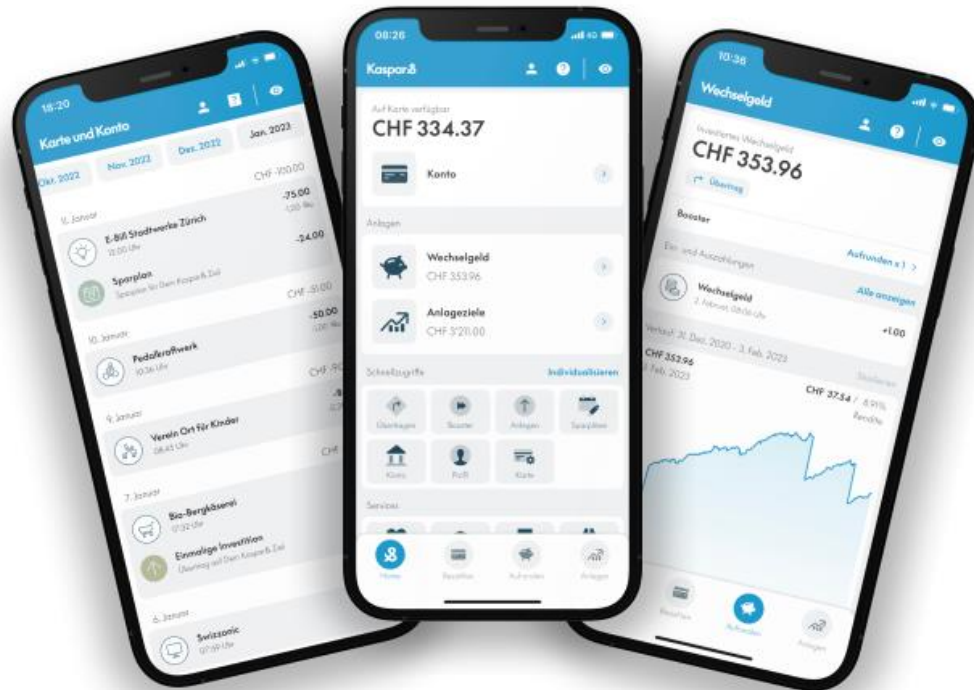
18:20

Karte und Konto

Okt. 2022 | Nov. 2022 | Dez. 2022 | Jan. 2023

CHF -100.00

11. Januar

E-Bill Stadtwerke Zürich
11:00 Uhr
-75.00

Sparplan
Sparplan für Dein Kaspar& Ziel
-24.00

CHF -51.00

10. Januar

Pedalkraftwerk
10:36 Uhr
-50.00

CHF -9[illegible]

9. Januar

Verein Ort für Kinder
08:45 Uhr

CHF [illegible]

7. Januar

Bio-Bergkäserei
07:32 Uhr

Einmalige Investition
Übertrag auf Dein Kaspar& Ziel

6. Januar

Swisscom
07:59 Uhr

08:26

Kaspar&

Auf Karte verfügbar
CHF 334.37

Konto

Anlagen

Wechselgeld
CHF 353.96

Anlageziele
CHF 3'211.00

Schnellzugriffe
Individualisieren

Überträge | Booster | Anlagen | Sparpläne
Konto | Profil | Karte

Services

Home | Bezahlen | Aufrunden | Anlegen

10:36

Wechselgeld

Investiertes Wechselgeld
CHF 353.96

Übertrag

Booster
Aufrunden x 1 >

Ein- und Auszahlungen
Alle anzeigen

Wechselgeld
3. Februar, 08:06 Uhr
+1.00

Verlauf: 31. Dez. 2020 - 3. Feb. 2023

CHF 352.96
3. Feb. 2023

CHF 37.54 / 8.91%
Rendite

Bezahlen | Aufrunden | Anlegen